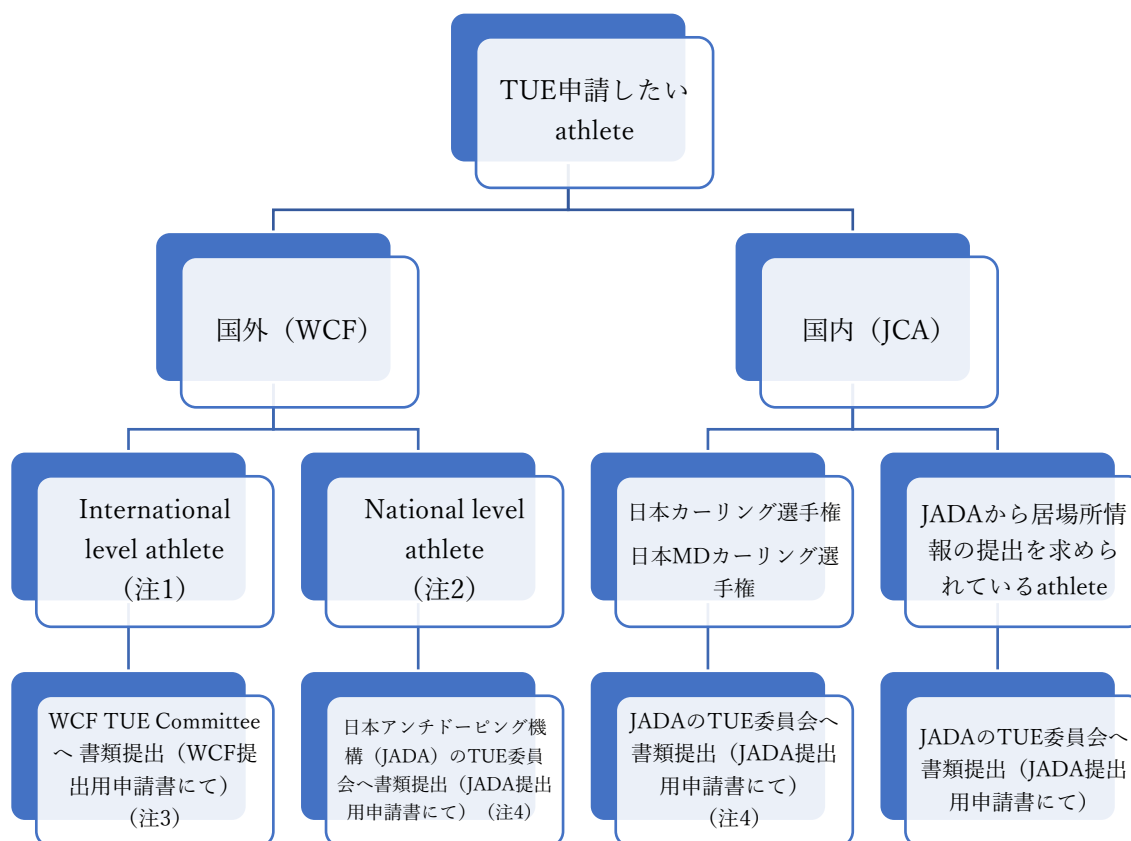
TUE申請したい athlete

国外（WCF）

国内（JCA）

International level athlete （注1）

National level athlete （注2）

日本カーリング選手権 日本MDカーリング選手権

JADAから居場所情報の提出を求められているathlete

WCF TUE Committee へ 書類提出（WCF提出用申請書にて）（注3）

日本アンチドーピング機構（JADA）のTUE委員会へ書類提出（JADA提出用申請書にて）（注4）

JADAのTUE委員会へ書類提出（JADA提出用申請書にて）（注4）

JADAのTUE委員会へ書類提出（JADA提出用申請書にて）